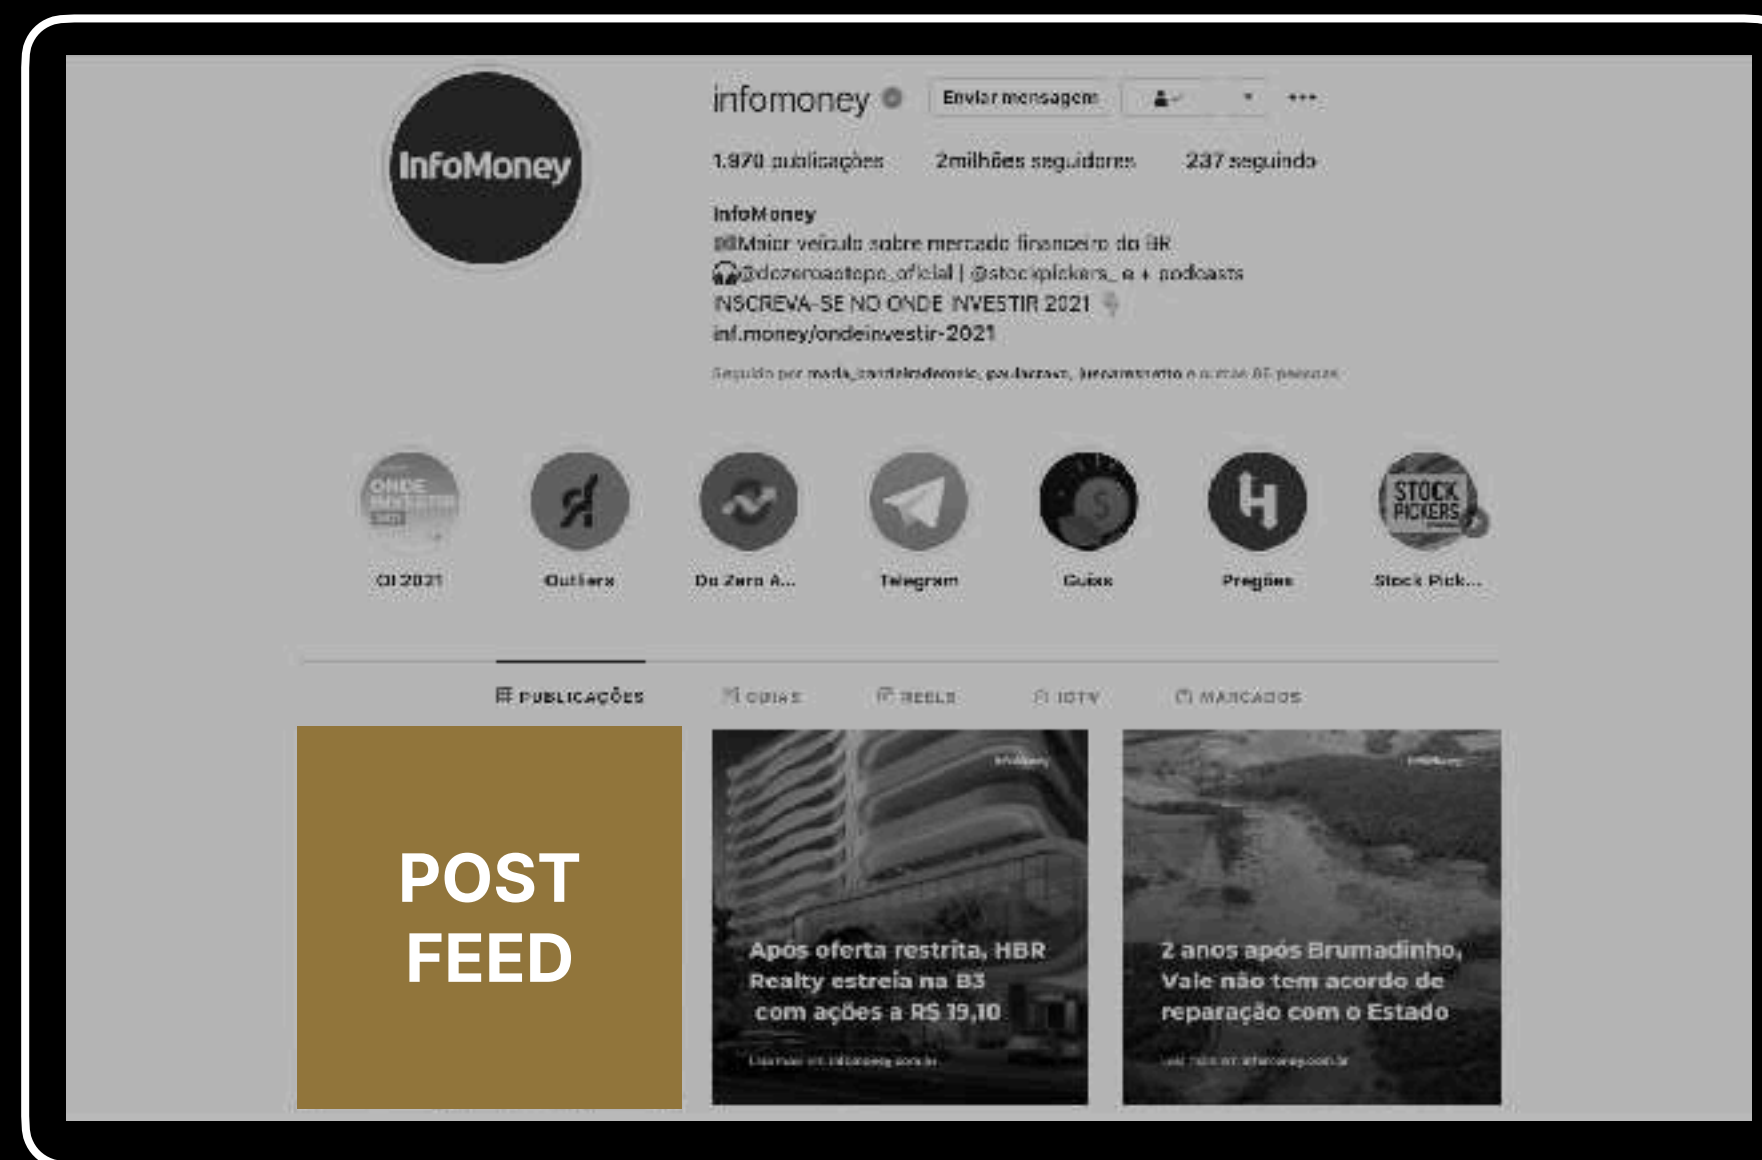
InfoMoney

infomoney Enviar mensagem •••

1.970 publicações 2milhões seguidores 237 seguindo

InfoMoney
Maior veículo sobre mercado financeiro do BR
@dozeroaotopo_oficial | @stockpickers_ e + podcasts
INSCREVA-SE NO ONDE INVESTIR 2021
inf.money/ondeinvestir-2021

Seguido por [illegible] e outras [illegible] pessoas

ONDE INVESTIR 2021
OI 2021

Outliers

Do Zero A...

Telegram

Guias

Pregões

STOCK PICKERS
Stock Pick...

PUBLICAÇÕES GUIAS REELS IGTV MARCADOS

POST FEED

InfoMoney
Após oferta restrita, HBR Realty estreia na B3 com ações a R$ 19,10
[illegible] infomoney.com.br

InfoMoney
2 anos após Brumadinho, Vale não tem acordo de reparação com o Estado
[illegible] infomoney.com.br